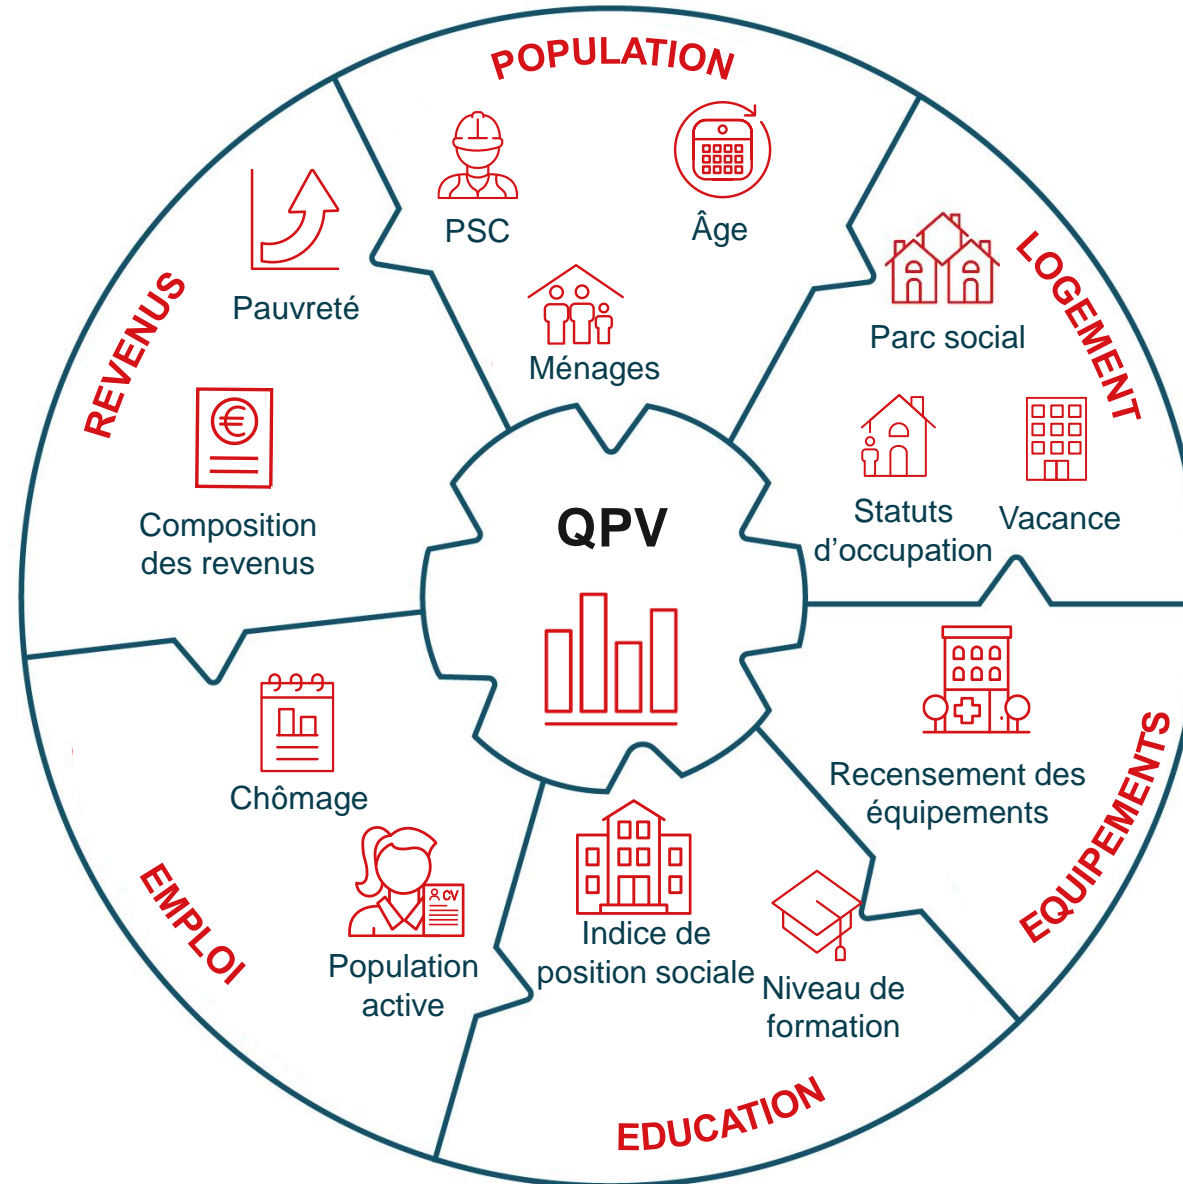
POPULATION

PSC

Âge

Ménages

LOGEMENT

Parc social

Statuts d'occupation

Vacance

EQUIPEMENTS

Recensement des équipements

EDUCATION

Indice de position sociale

Niveau de formation

EMPLOI

Chômage

CV

Population active

REVENUS

Pauvreté

Composition des revenus

QPV